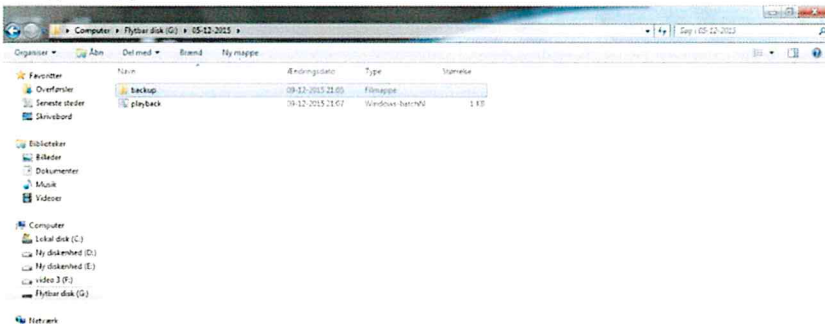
Computer ▸ Flytbar disk (G:) ▸ 05-12-2015 ▸

Søg i 05-12-2015

Organiser ▾ Åbn Del med ▾ Brænd Ny mappe

Favoritter
Overførsler
Seneste steder
Skrivebord

Biblioteker
Billeder
Dokumenter
Musik
Videoer

Computer
Lokal disk (C:)
Ny diskenhed (D:)
Ny diskenhed (E:)
video 3 (F:)
Flytbar disk (G:)

Netværk

| Navn | Ændringsdato | Type | Størrelse |
|---|---|---|---|
| backup | 09-12-2015 21:05 | Filmappe | |
| playback | 09-12-2015 21:07 | Windows-batchfil | 1 KB |